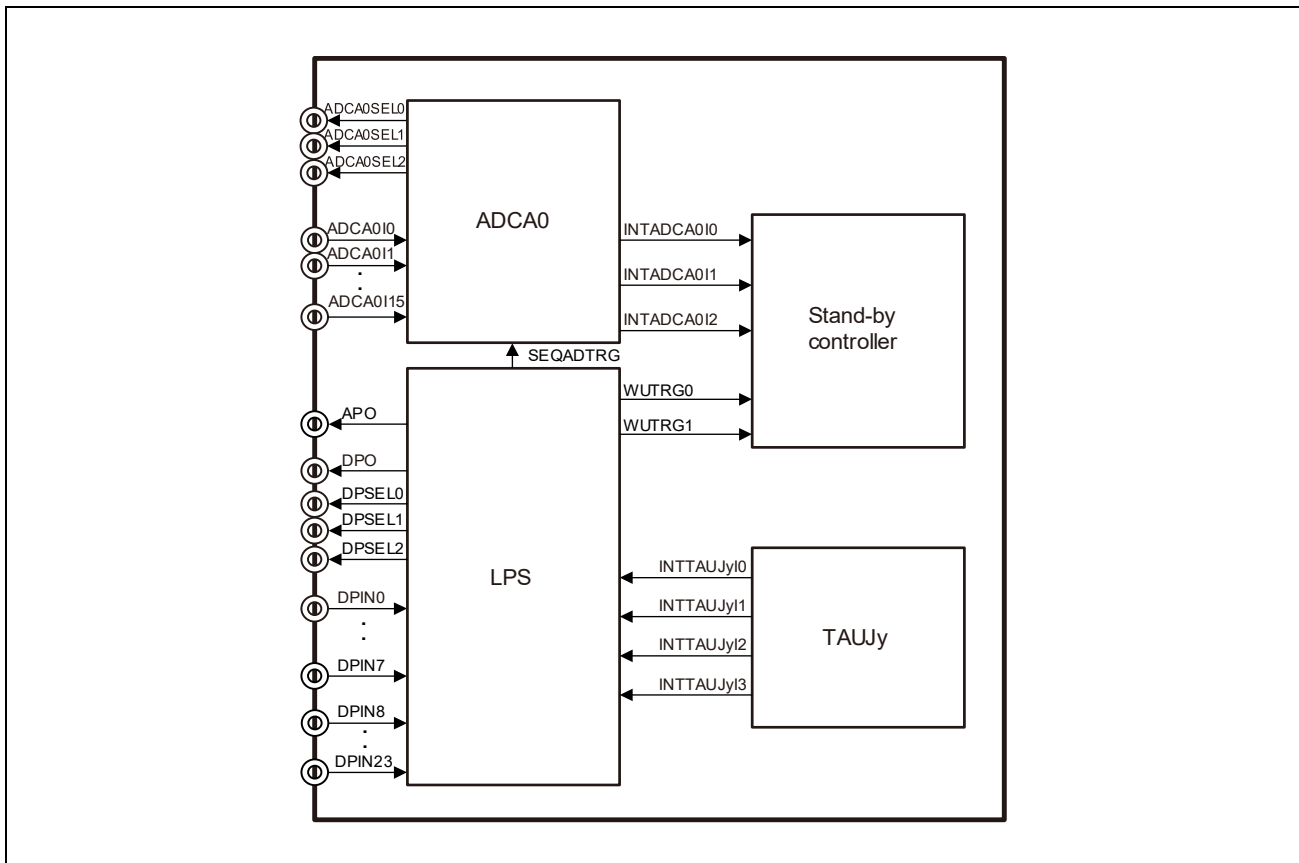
ADCA0SEL0
ADCA0SEL1
ADCA0SEL2
ADCA0I0
ADCA0I1
.
.
ADCA0I15
ADCA0
INTADCA0I0
INTADCA0I1
INTADCA0I2
Stand-by controller
SEQADTRG
WUTRG0
WUTRG1
APO
DPO
DPSEL0
DPSEL1
DPSEL2
DPIN0
.
.
DPIN7
DPIN8
.
.
DPIN23
LPS
INTTAUJyI0
INTTAUJyI1
INTTAUJyI2
INTTAUJyI3
TAUJy